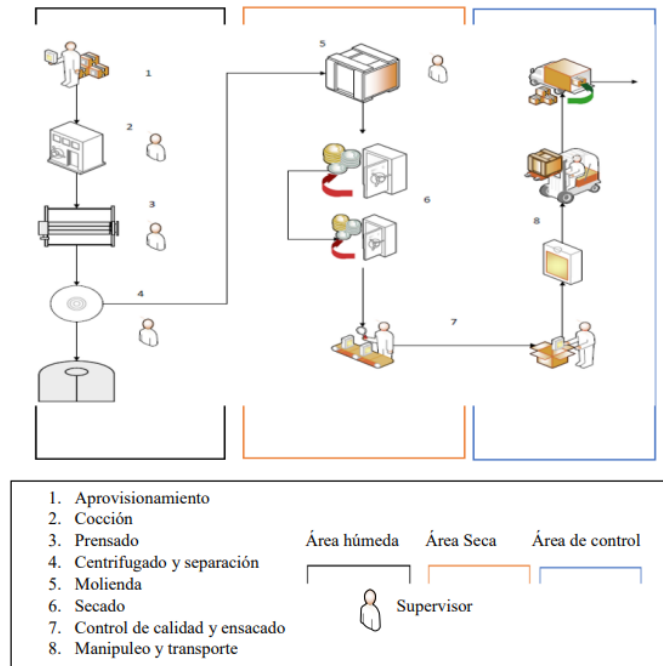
1

2

3

4

5

6

7

8

1. Aprovisionamiento
2. Cocción
3. Prensado
4. Centrifugado y separación
5. Molienda
6. Secado
7. Control de calidad y ensacado
8. Manipuleo y transporte

Área húmeda

Área Seca

Área de control

Supervisor